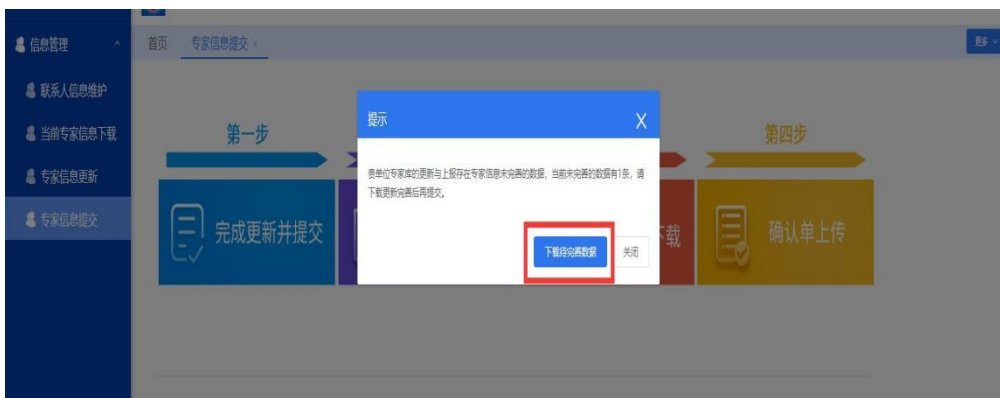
信息管理

联系人信息维护

当前专家信息下载

专家信息更新

专家信息提交

首页 专家信息提交

第一步

完成更新并提交

载

第四步

确认单上传

提示

X

贵单位专家库的更新与上报存在专家信息未完善的数据，当前未完善的数据有1条，请下载更新完善后再提交。

下载待完善数据

关闭